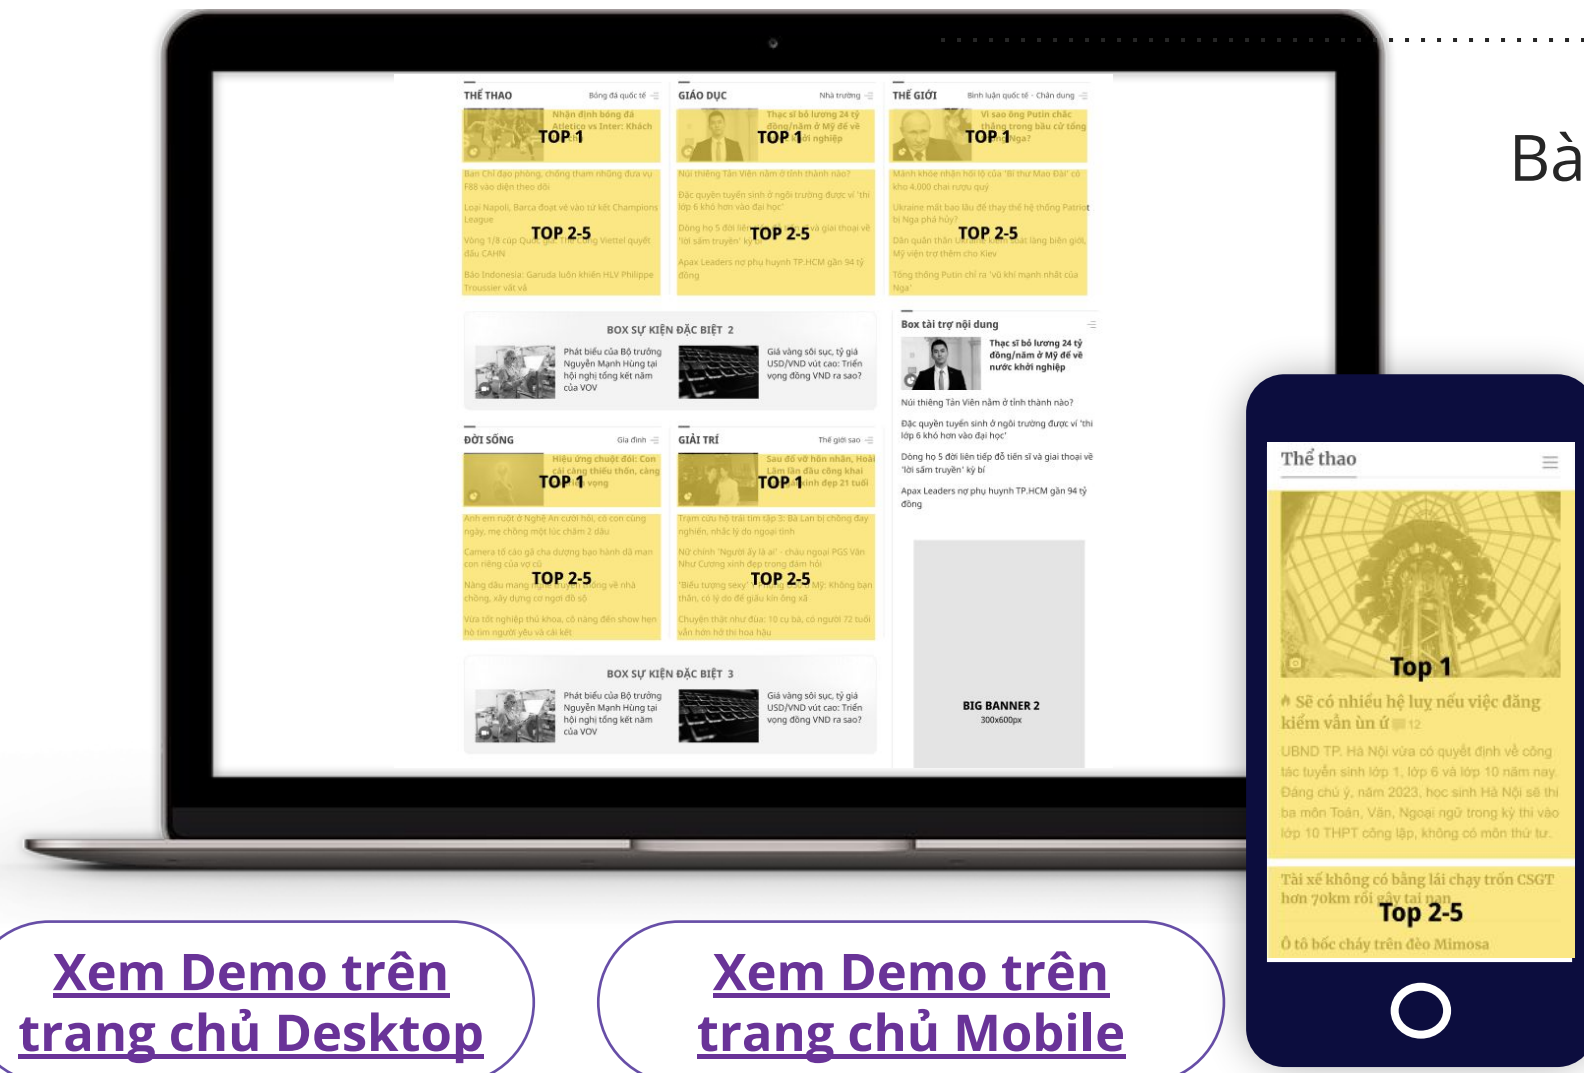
Bà

THỂ THAO
Bóng đá quốc tế

Nhận định bóng đá Atletico vs Inter: Khách

TOP 1

Ban Chỉ đạo phòng, chống tham nhũng đưa vụ F88 vào diện theo dõi

Loại Napoli, Barca đoạt vé vào tứ kết Champions League

Vòng 1/8 cúp Quốc gia: Thể Công Viettel quyết đấu CAHN

Báo Indonesia: Garuda luôn khiến HLV Philippe Troussier vất vả

TOP 2-5

GIÁO DỤC
Nhà trường

Thạc sĩ bỏ lương 24 tỷ đồng/năm ở Mỹ để về nước khởi nghiệp

TOP 1

Núi thiêng Tản Viên nằm ở tỉnh thành nào?

Đặc quyền tuyển sinh ở ngôi trường được ví 'thi lớp 6 khó hơn vào đại học'

Dòng họ 5 đời liên tiếp đỗ tiến sĩ và giai thoại về 'lời sấm truyền' kỳ bí

Apax Leaders nợ phụ huynh TP.HCM gần 94 tỷ đồng

TOP 2-5

THẾ GIỚI
Bình luận quốc tế · Chân dung

Vì sao ông Putin chắc thắng trong bầu cử tổng thống Nga?

TOP 1

Mạnh khỏe nhận hối lộ của 'Bí thư Mao Đài' cỡ kho 4.000 chai rượu quý

Ukraine mất bao lâu để thay thế hệ thống Patriot bị Nga phá hủy?

Dân quân thân Ukraine tấn công 4 làng biên giới, Mỹ viện trợ thêm cho Kiev

Tổng thống Putin chỉ ra 'vũ khí mạnh nhất của Nga'

TOP 2-5

BOX SỰ KIỆN ĐẶC BIỆT 2

Phát biểu của Bộ trưởng Nguyễn Mạnh Hùng tại hội nghị tổng kết năm của VOV

Giá vàng sôi sục, tỷ giá USD/VND vút cao: Triển vọng đồng VND ra sao?

Box tài trợ nội dung

Thạc sĩ bỏ lương 24 tỷ đồng/năm ở Mỹ để về nước khởi nghiệp

Núi thiêng Tản Viên nằm ở tỉnh thành nào?

Đặc quyền tuyển sinh ở ngôi trường được ví 'thi lớp 6 khó hơn vào đại học'

Dòng họ 5 đời liên tiếp đỗ tiến sĩ và giai thoại về 'lời sấm truyền' kỳ bí

Apax Leaders nợ phụ huynh TP.HCM gần 94 tỷ đồng

ĐỜI SỐNG
Gia đình

Hiệu ứng chuột đói: Con cái càng thiếu thốn, càng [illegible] vọng

TOP 1

Anh em ruột ở Nghệ An cưới hỏi, có con cùng ngày, mẹ chồng một lúc chăm 2 dâu

Camera tố cáo gã cha dượng bạo hành dã man con riêng của vợ cũ

Nàng dâu mang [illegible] về nhà chồng, xây dựng cơ ngơi đồ sộ

Vừa tốt nghiệp thủ khoa, cô nàng đến show hẹn hò tìm người yêu và cái kết

TOP 2-5

GIẢI TRÍ
Thế giới sao

Sau đổ vỡ hôn nhân, Hoài Lâm lần đầu công khai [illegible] xinh đẹp 21 tuổi

TOP 1

Trạm cứu hộ trái tim tập 3: Ba Lan bị chồng đay nghiến, nhắc lý do ngoại tình

Nữ chính 'Người ấy là ai' - chàu ngoại PGS Văn Như Cương xinh đẹp trong đám hỏi

'Biểu tượng sexy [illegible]' Mỹ: Không bạn thân, có lý do để giấu kín ông xã

Chuyện thật như đùa: 10 cụ bà, cô người 72 tuổi vẫn hơn hở thi hoa hậu

TOP 2-5

BOX SỰ KIỆN ĐẶC BIỆT 3

Phát biểu của Bộ trưởng Nguyễn Mạnh Hùng tại hội nghị tổng kết năm của VOV

Giá vàng sôi sục, tỷ giá USD/VND vút cao: Triển vọng đồng VND ra sao?

BIG BANNER 2
300x600px

Thể thao

Top 1

Sẽ có nhiều hệ lụy nếu việc đăng kiểm vẫn ùn ứ 12

UBND TP. Hà Nội vừa có quyết định về công tác tuyển sinh lớp 1, lớp 6 và lớp 10 năm nay. Đáng chú ý, năm 2023, học sinh Hà Nội sẽ thi ba môn Toán, Văn, Ngoại ngữ trong kỳ thi vào lớp 10 THPT công lập, không có môn thứ tư.

Tài xế không có bằng lái chạy trốn CSGT hơn 70km rồi gây tai nạn

Top 2-5

Ô tô bốc cháy trên đèo Mimosa

Xem Demo trên trang chủ Desktop

Xem Demo trên trang chủ Mobile